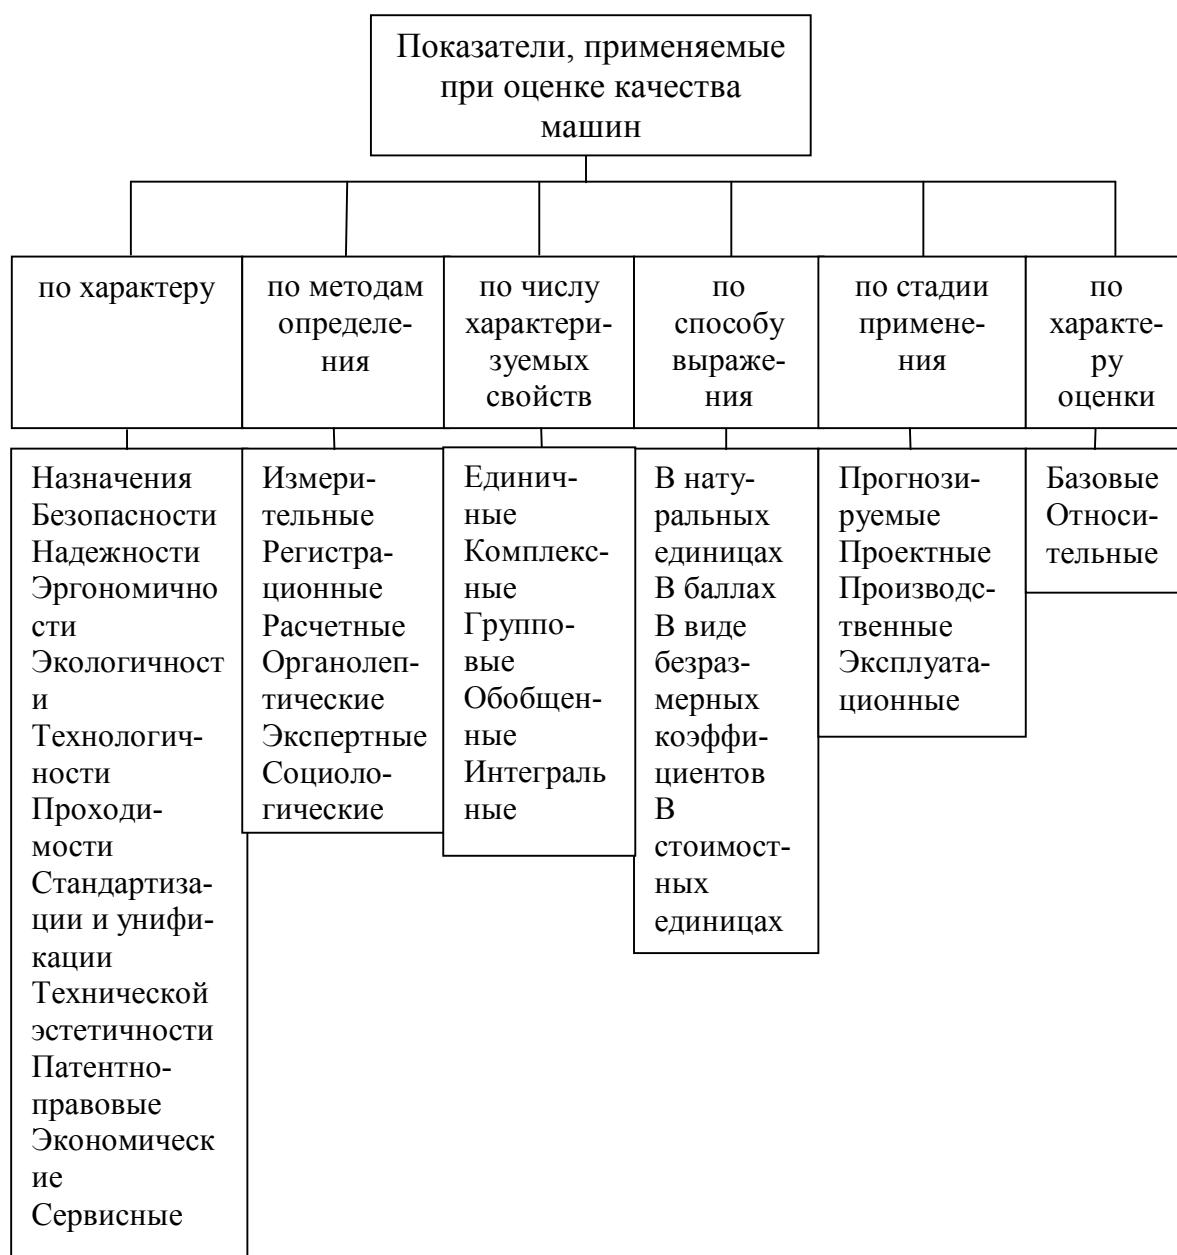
Показатели, применяемые при оценке качества машин

по характеру

Назначения
Безопасности
Надежности
Эргономичности
Экологичности
Технологичности
Проходимости
Стандартизации и унификации
Технической эстетичности
Патентноправовые
Экономические
Сервисные

по методам определения

Измерительные
Регистрационные
Расчетные
Органолептические
Экспертные
Социологические

по числу характеризуемых свойств

Единичные
Комплексные
Групповые
Обобщенные
Интегральные

по способу выражения

В натуральных единицах
В баллах
В виде безразмерных коэффициентов
В стоимостных единицах

по стадии применения

Прогнозируемые
Проектные
Производственные
Эксплуатационные

по характеру оценки

Базовые
Относительные